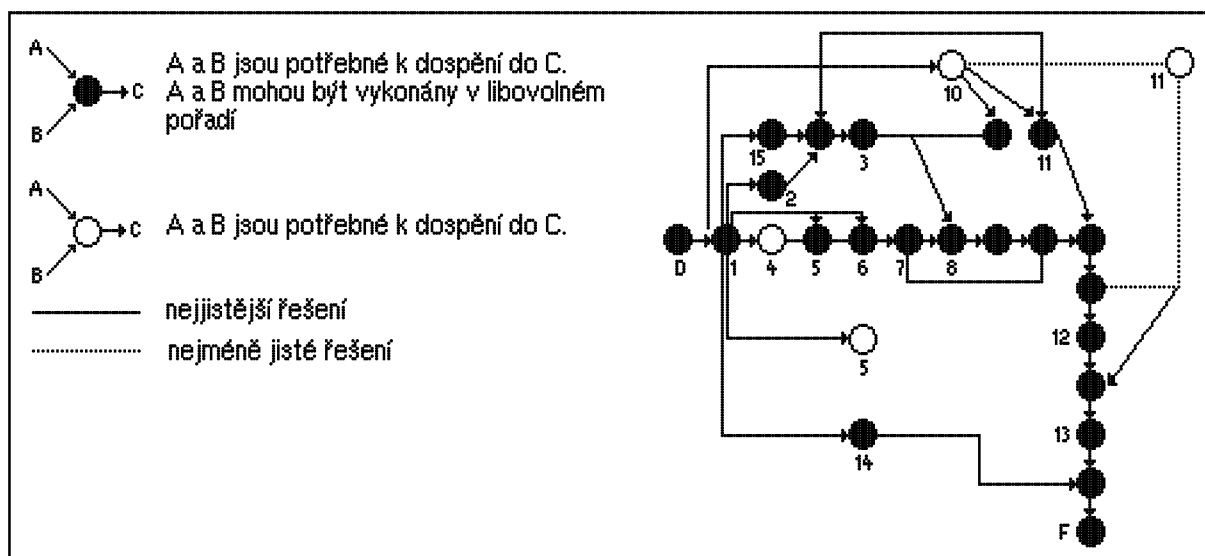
A
B
C
A a B jsou potřebné k dospění do C.
A a B mohou být vykonány v libovolném pořadí

A
B
C
A a B jsou potřebné k dospění do C.

nejjistější řešení
nejméně jisté řešení

10
11
15
3
11
2
D
1
4
5
6
7
8
5
12
13
14
F